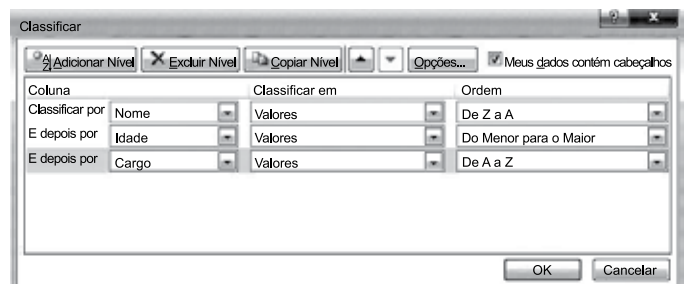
Classificar

?

x

Adicionar Nível | Excluir Nível | Copiar Nível | ▲ | ▼ | Opções... | Meus dados contém cabeçalhos

| Coluna | | Classificar em | Ordem |
|---|---|---|---|
| Classificar por | Nome | Valores | De Z a A |
| E depois por | Idade | Valores | Do Menor para o Maior |
| E depois por | Cargo | Valores | De A a Z |

OK | Cancelar